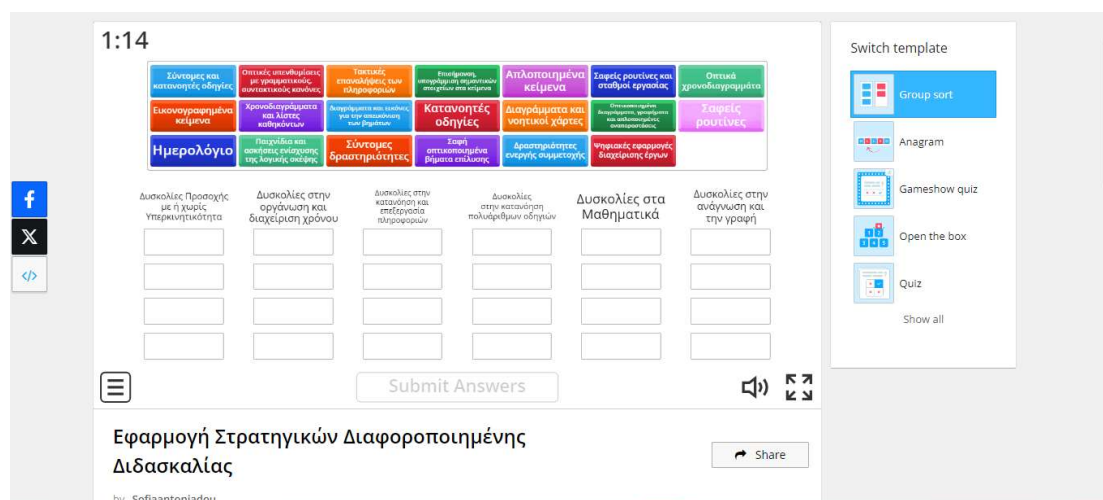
1:14

Σύντομες και κατανοητές οδηγίες

Οπτικές υπενθυμίσεις με γραμματικούς, συντακτικούς κανόνες

Τακτικές επαναλήψεις των πληροφοριών

Επισήμανση, υπογράμμιση σημαντικών στοιχείων στα κείμενα

Απλοποιημένα κείμενα

Σαφείς ρουτίνες και σταθμοί εργασίας

Οπτικά χρονοδιαγράμματα

Εικονογραφημένα κείμενα

Χρονοδιαγράμματα και λίστες καθηκόντων

Διαγράμματα και εικόνες για την απεικόνιση των βημάτων

Κατανοητές οδηγίες

Διαγράμματα και νοητικοί χάρτες

Οπτικοποιημένα διαγράμματα, γραφήματα και απλοποιημένες αναπαραστάσεις

Σαφείς ρουτίνες

Ημερολόγιο

Παιχνίδια και ασκήσεις ενίσχυσης της λογικής σκέψης

Σύντομες δραστηριότητες

Σαφή οπτικοποιημένα βήματα επίλυσης

Δραστηριότητες ενεργής συμμετοχής

Ψηφιακές εφαρμογές διαχείρισης έργων

Δυσκολίες Προσοχής με ή χωρίς Υπερκινητικότητα

Δυσκολίες στην οργάνωση και διαχείριση χρόνου

Δυσκολίες στην κατανόηση και επεξεργασία πληροφοριών

Δυσκολίες στην κατανόηση πολυάριθμων οδηγιών

Δυσκολίες στα Μαθηματικά

Δυσκολίες στην ανάγνωση και την γραφή

Submit Answers

Εφαρμογή Στρατηγικών Διαφοροποιημένης Διδασκαλίας

Share

by Sofiaantoniadou

Switch template

Group sort

Anagram

Gameshow quiz

Open the box

Quiz

Show all